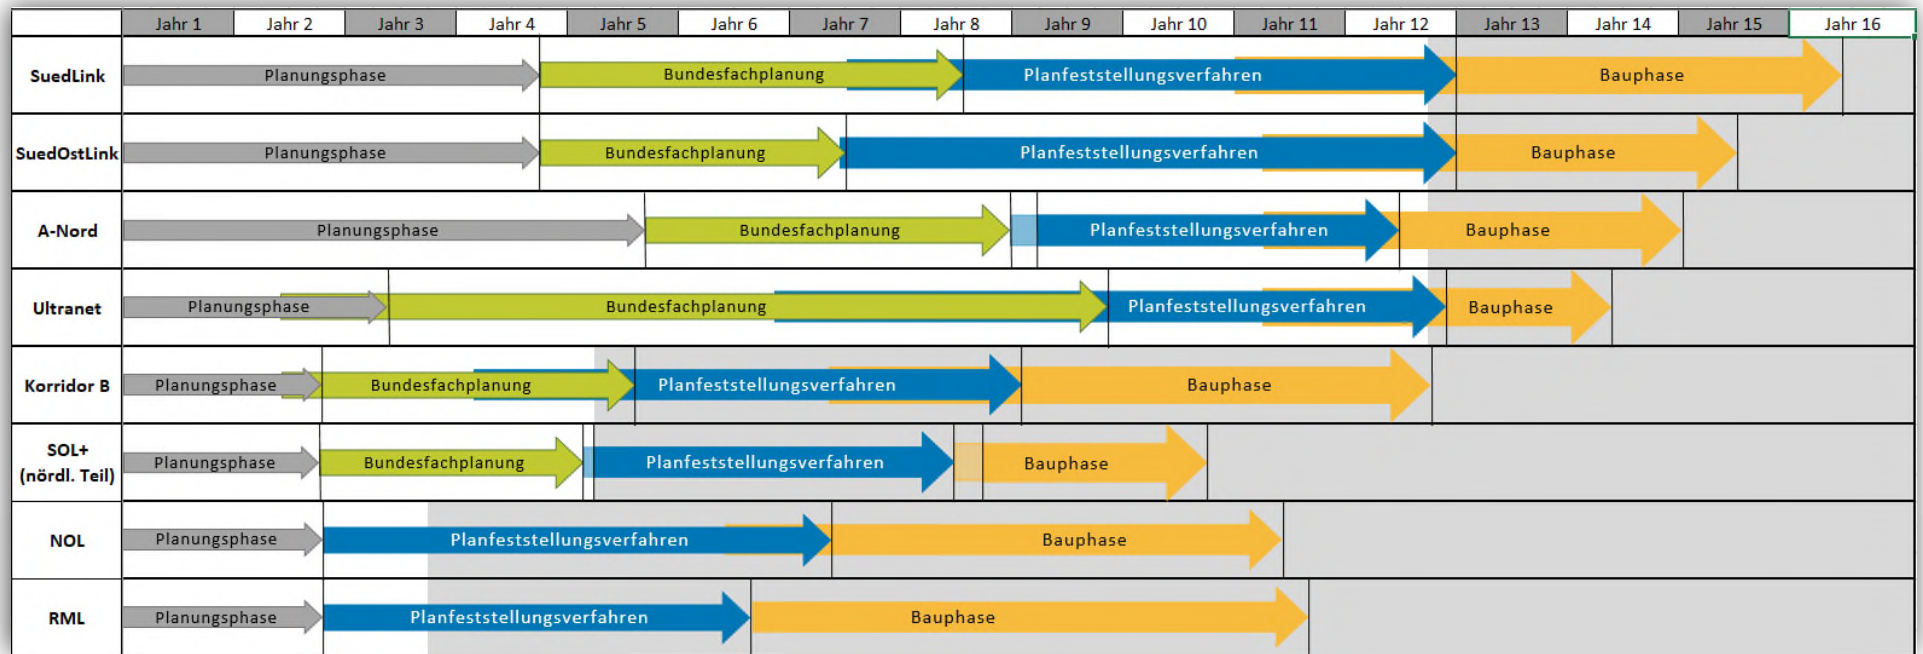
| | Jahr 1 | Jahr 2 | Jahr 3 | Jahr 4 | Jahr 5 | Jahr 6 | Jahr 7 | Jahr 8 | Jahr 9 | Jahr 10 | Jahr 11 | Jahr 12 | Jahr 13 | Jahr 14 | Jahr 15 | Jahr 16 |
|---|---|---|---|---|---|---|---|---|---|---|---|---|---|---|---|---|
| SuedLink | Planungsphase | | | | Bundesfachplanung | | | | Planfeststellungsverfahren | | | | Bauphase | | | |
| SuedOstLink | Planungsphase | | | | Bundesfachplanung | | | Planfeststellungsverfahren | | | | | Bauphase | | | |
| A-Nord | Planungsphase | | | | | Bundesfachplanung | | | | Planfeststellungsverfahren | | | Bauphase | | | |
| Ultranet | Planungsphase | | | Bundesfachplanung | | | | | | Planfeststellungsverfahren | | | Bauphase | | | |
| Korridor B | Planungsphase | | Bundesfachplanung | | | Planfeststellungsverfahren | | | | Bauphase | | | | | | |
| SOL+ (nördl. Teil) | Planungsphase | | Bundesfachplanung | | | Planfeststellungsverfahren | | | Bauphase | | | | | | | |
| NOL | Planungsphase | | Planfeststellungsverfahren | | | | | Bauphase | | | | | | | | |
| RML | Planungsphase | | Planfeststellungsverfahren | | | | Bauphase | | | | | | | | | |